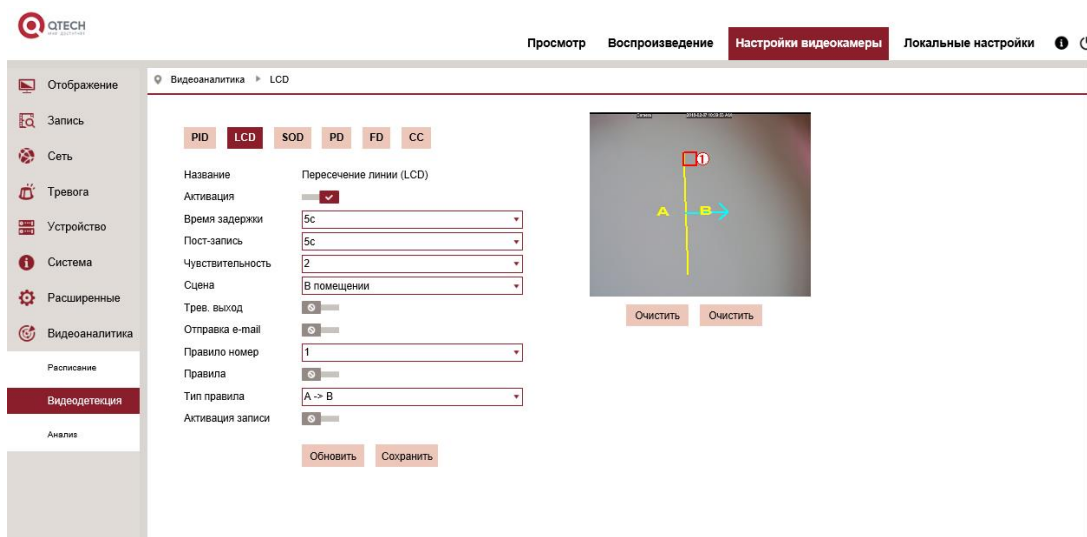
QTECH

Просмотр Воспроизведение Настройки видеокамеры Локальные настройки

Отображение
Запись
Сеть
Тревога
Устройство
Система
Расширенные
Видеоаналитика
Расписание
Видеодетекция
Анализ

Видеоаналитика ▸ LCD

PID LCD SOD PD FD CC

Название Пересечение линии (LCD)
Активация
Время задержки 5с
Пост-запись 5с
Чувствительность 2
Сцена В помещении
Трев. выход
Отправка e-mail
Правило номер 1
Правила
Тип правила A -> B
Активация записи

Обновить Сохранить

1
A B

Очистить Очистить